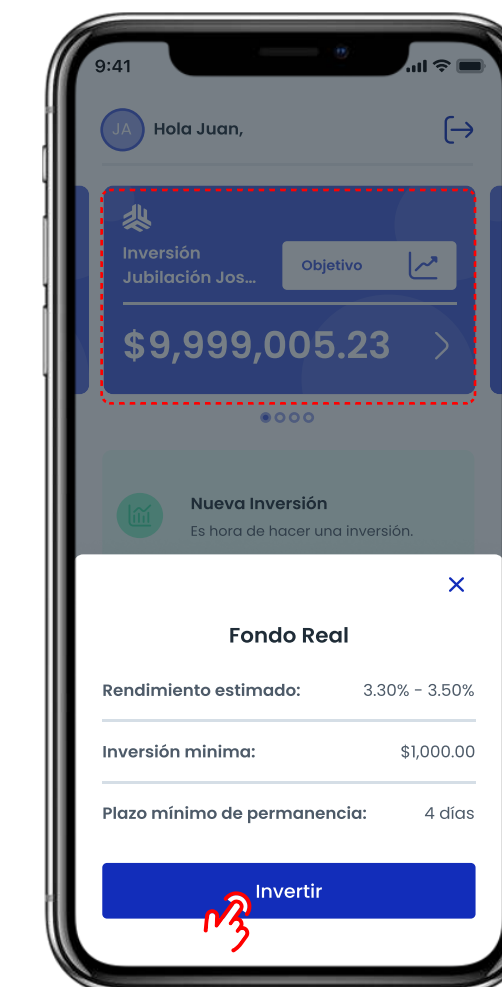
9:41

JA Hola Juan,

Inversión Jubilación Jos...

Objetivo

$9,999,005.23

Nueva Inversión

Es hora de hacer una inversión.

Fondo Real

Rendimiento estimado: 3.30% - 3.50%

Inversión minima: $1,000.00

Plazo mínimo de permanencia: 4 días

Invertir